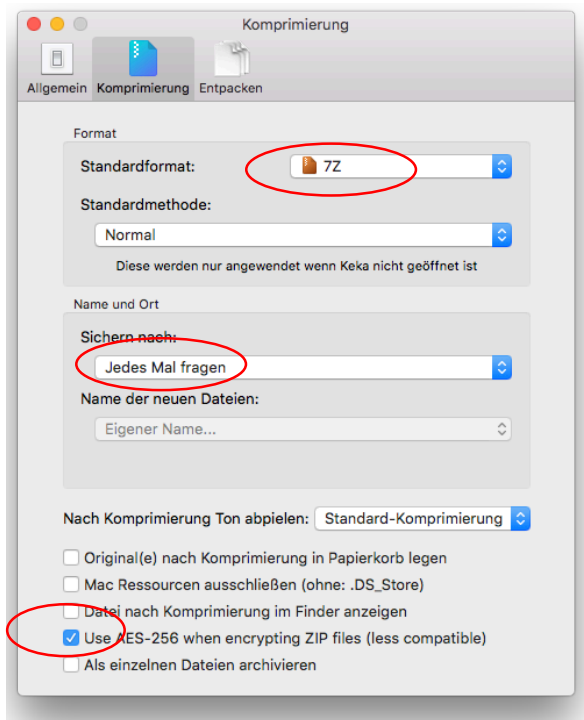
Komprimierung

Allgemein Komprimierung Entpacken

Format

Standardformat: 7Z

Standardmethode:

Normal

Diese werden nur angewendet wenn Keka nicht geöffnet ist

Name und Ort

Sichern nach:

Jedes Mal fragen

Name der neuen Dateien:

Eigener Name...

Nach Komprimierung Ton abpielen: Standard-Komprimierung

Original(e) nach Komprimierung in Papierkorb legen

Mac Ressourcen ausschließen (ohne: .DS_Store)

Datei nach Komprimierung im Finder anzeigen

Use AES-256 when encrypting ZIP files (less compatible)

Als einzelnen Dateien archivieren